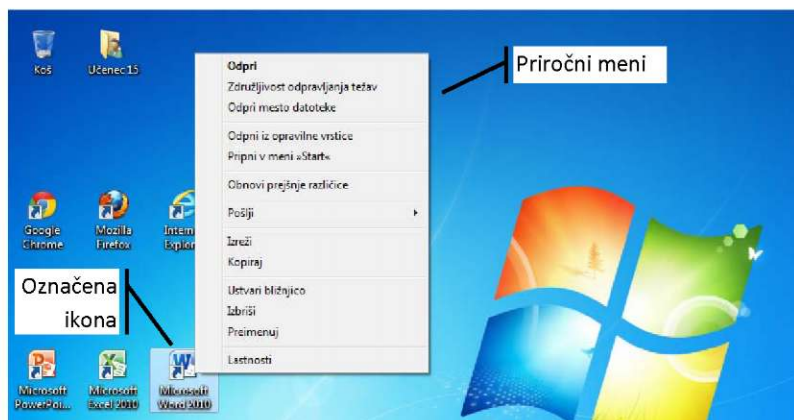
Koš

Učenec15

Odpri
Združljivost odpravljanja težav
Odpri mesto datoteke

Odpni iz opravilne vrstice
Pripni v meni »Start«

Obnovi prejšnje različice

Pošlji

Izreži
Kopiraj

Ustvari bližnjico
Izbriši
Preimenuj

Lastnosti

Priročni meni

Google Chrome

Mozilla Firefox

Intern Explor

Označena ikona

Microsoft PowerPoi...

Microsoft Excel 2010

Microsoft Word 2010